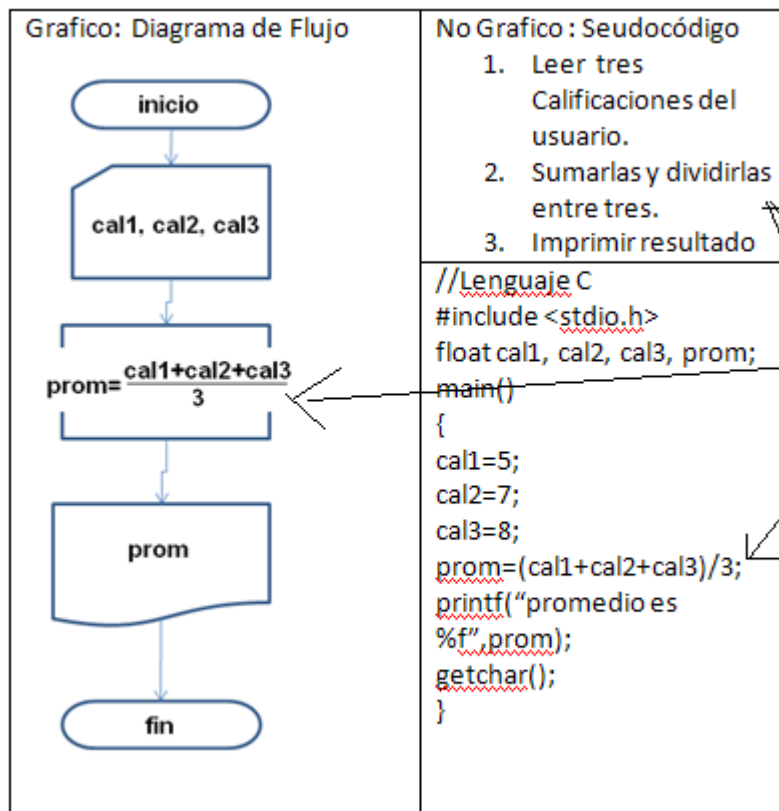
| Grafico: Diagrama de Flujo | No Grafico : Seudocódigo |
|---|---|
| inicio | 1. Leer tres Calificaciones del usuario. |
| cal1, cal2, cal3 | 2. Sumarlas y dividirlas entre tres. |
| prom= $\frac{cal1+cal2+cal3}{3}$ | 3. Imprimir resultado |
| prom | //Lenguaje C<br>#include <stdio.h><br>float cal1, cal2, cal3, prom;<br>main()<br>{<br>cal1=5;<br>cal2=7;<br>cal3=8;<br>prom=(cal1+cal2+cal3)/3;<br>printf("promedio es %f",prom);<br>getchar();<br>} |
| fin | |